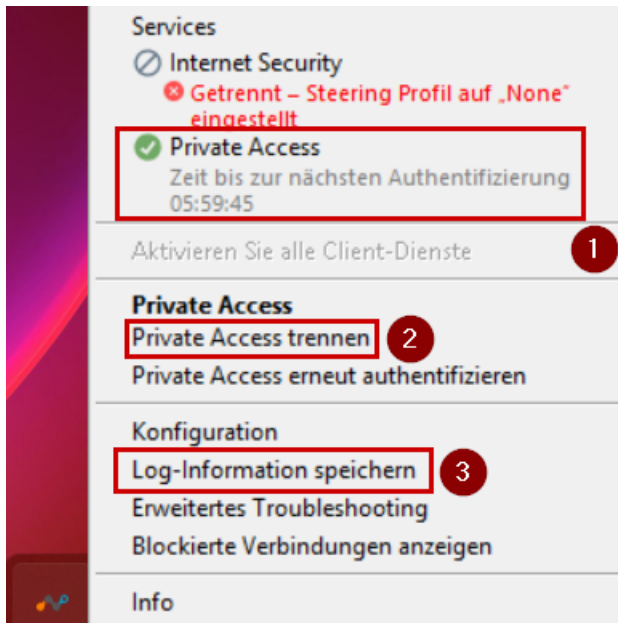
Services
Internet Security
Getrennt – Steering Profil auf „None" eingestellt
Private Access
Zeit bis zur nächsten Authentifizierung 05:59:45
Aktivieren Sie alle Client-Dienste
1
Private Access
Private Access trennen
2
Private Access erneut authentifizieren
Konfiguration
Log-Information speichern
3
Erweitertes Troubleshooting
Blockierte Verbindungen anzeigen
Info